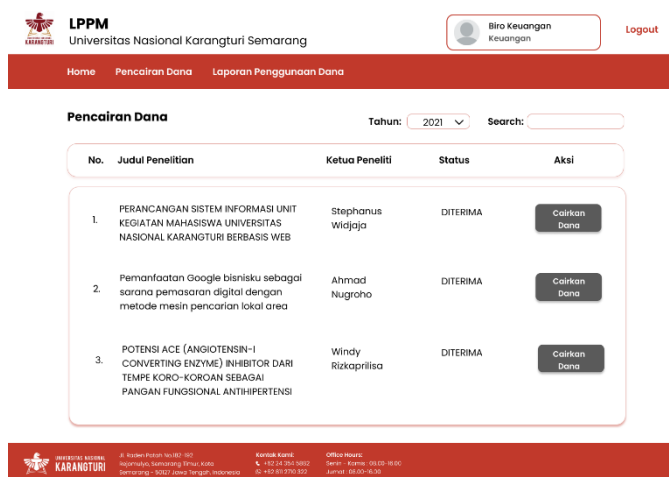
KARANGTURI

LPPM
Universitas Nasional Karangturi Semarang

Biro Keuangan
Keuangan

Logout

Home Pencairan Dana Laporan Penggunaan Dana

Pencairan Dana

Tahun: 2021

Search:

| No. | Judul Penelitian | Ketua Peneliti | Status | Aksi |
|---|---|---|---|---|
| 1. | PERANCANGAN SISTEM INFORMASI UNIT KEGIATAN MAHASISWA UNIVERSITAS NASIONAL KARANGTURI BERBASIS WEB | Stephanus Widjaja | DITERIMA | Cairkan Dana |
| 2. | Pemanfaatan Google bisnisku sebagai sarana pemasaran digital dengan metode mesin pencarian lokal area | Ahmad Nugroho | DITERIMA | Cairkan Dana |
| 3. | POTENSI ACE (ANGIOTENSIN-I CONVERTING ENZYME) INHIBITOR DARI TEMPE KORO-KOROAN SEBAGAI PANGAN FUNGSIONAL ANTIHIPERTENSI | Windy Rizkaprilisa | DITERIMA | Cairkan Dana |

UNIVERSITAS NASIONAL KARANGTURI

Jl. Raden Patah No.182-192 Rejomulyo, Semarang Timur, Kota Semarang - 50127 Jawa Tengah, Indonesia

Kontak Kami:
+62 24 354 5862
+62 811 2710 322

Office Hours:
Senin - Kamis : 08.00-16.00
Jumat : 08.00-16.30